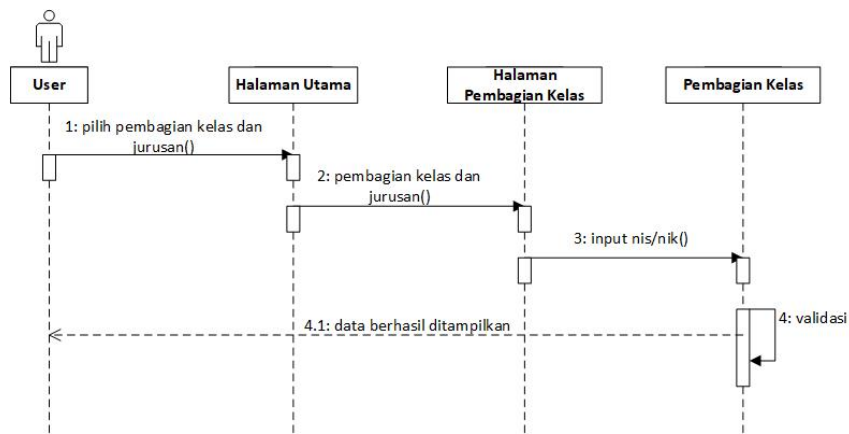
User

Halaman Utama

Halaman Pembagian Kelas

Pembagian Kelas

1: pilih pembagian kelas dan jurusan()

2: pembagian kelas dan jurusan()

3: input nis/nik()

4: validasi

4.1: data berhasil ditampilkan